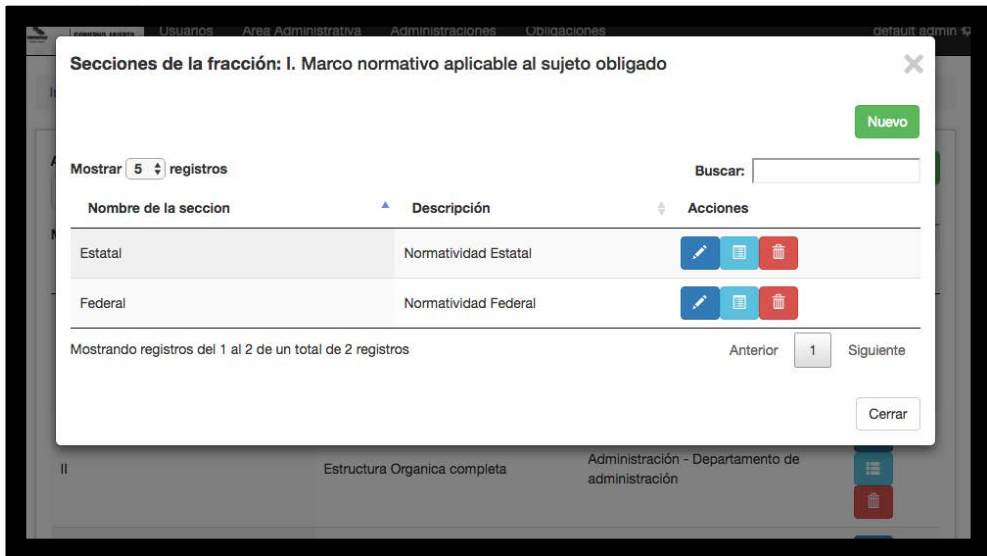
Usuarios Area Administrativa Administraciones Obligaciones default admin

Secciones de la fracción: I. Marco normativo aplicable al sujeto obligado

×

Nuevo

Mostrar 5 registros

Buscar:

| Nombre de la seccion | Descripción | Acciones |
|---|---|---|
| Estatal | Normatividad Estatal | |
| Federal | Normatividad Federal | |

Mostrando registros del 1 al 2 de un total de 2 registros

Anterior 1 Siguiente

Cerrar

II Estructura Organica completa Administración - Departamento de administración